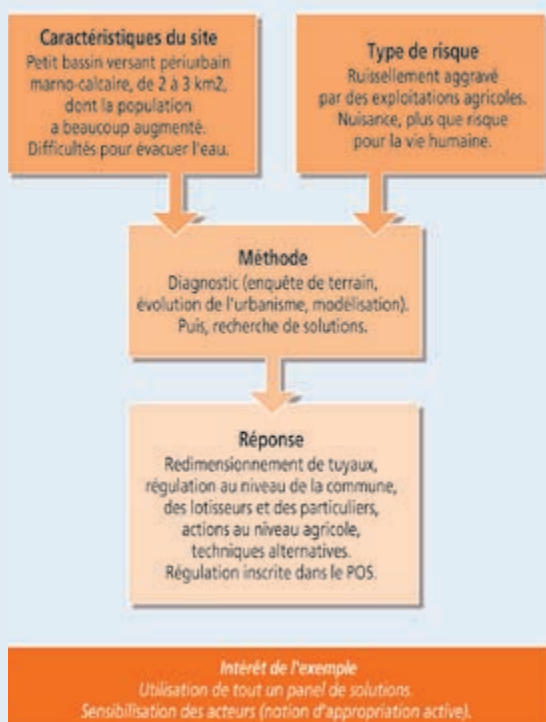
Caractéristiques du site
Petit bassin versant périurbain marno-calcaire, de 2 à 3 km2, dont la population a beaucoup augmenté. Difficultés pour évacuer l'eau.

Type de risque
Ruissellement aggravé par des exploitations agricoles. Nuisance, plus que risque pour la vie humaine.

Méthode
Diagnostic (enquête de terrain, évolution de l'urbanisme, modélisation). Puis, recherche de solutions.

Réponse
Redimensionnement de tuyaux, régulation au niveau de la commune, des lotisseurs et des particuliers, actions au niveau agricole, techniques alternatives. Régulation inscrite dans le POS.

Intérêt de l'exemple
Utilisation de tout un panel de solutions.
Sensibilisation des acteurs (notion d'appropriation active).